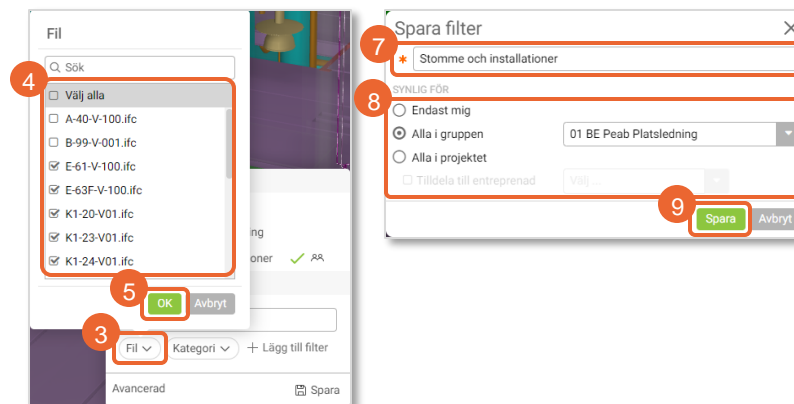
Fil

Sök

Välj alla

A-40-V-100.ifc

B-99-V-001.ifc

E-61-V-100.ifc

E-63F-V-100.ifc

K1-20-V01.ifc

K1-23-V01.ifc

K1-24-V01.ifc

4

5

OK

Avbryt

ing

oner

3

Fil

Kategori

+ Lägg till filter

Avancerad

Spara

Spara filter

7

*

Stomme och installationer

8

SYNLIG FÖR

Endast mig

Alla i gruppen

01 BE Peab Platsledning

Alla i projektet

Tilldela till entreprenad

Välj ...

9

Spara

Avbryt